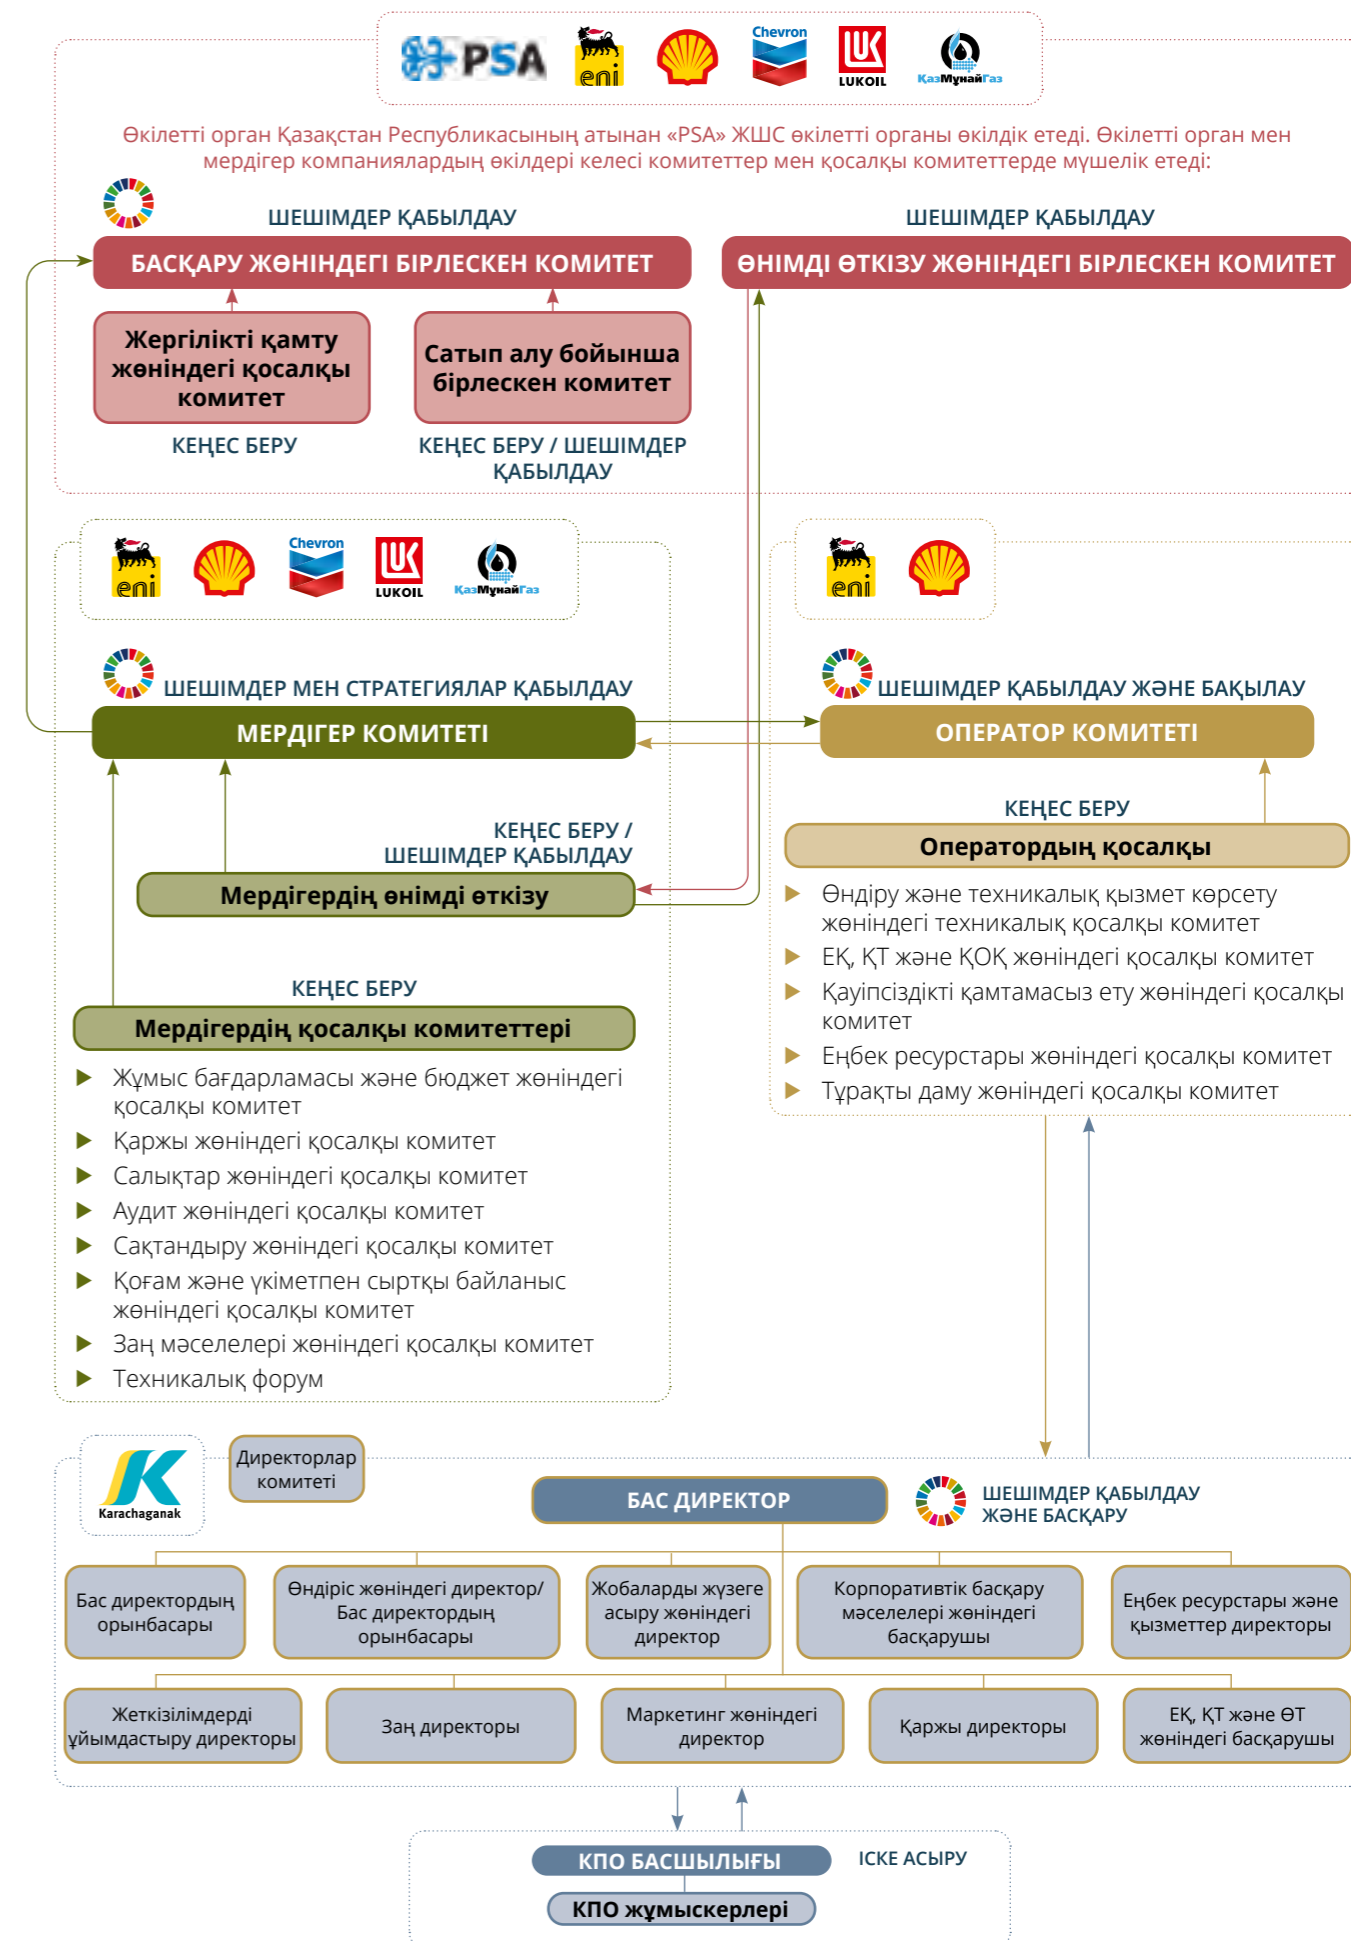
PSA eni Chevron LUKOIL ҚазМұнайГаз

Өкілетті орган Қазақстан Республикасының атынан «PSA» ЖШС өкілетті органы өкілдік етеді. Өкілетті орган мен мердігер компаниялардың өкілдері келесі комитеттер мен қосалқы комитеттерде мүшелік етеді:

ШЕШІМДЕР ҚАБЫЛДАУ
БАСҚАРУ ЖӨНІНДЕГІ БІРЛЕСКЕН КОМИТЕТ

ШЕШІМДЕР ҚАБЫЛДАУ
ӨНІМДІ ӨТКІЗУ ЖӨНІНДЕГІ БІРЛЕСКЕН КОМИТЕТ

Жергілікті қамту жөніндегі қосалқы комитет
КЕҢЕС БЕРУ

Сатып алу бойынша бірлескен комитет
КЕҢЕС БЕРУ / ШЕШІМДЕР ҚАБЫЛДАУ

eni Chevron LUKOIL ҚазМұнайГаз

eni

ШЕШІМДЕР МЕН СТРАТЕГИЯЛАР ҚАБЫЛДАУ
МЕРДІГЕР КОМИТЕТІ

ШЕШІМДЕР ҚАБЫЛДАУ ЖӘНЕ БАҚЫЛАУ
ОПЕРАТОР КОМИТЕТІ

КЕҢЕС БЕРУ /
ШЕШІМДЕР ҚАБЫЛДАУ
Мердігердің өнімді өткізу

КЕҢЕС БЕРУ
Оператордың қосалқы

Өндіру және техникалық қызмет көрсету жөніндегі техникалық қосалқы комитет
ЕҚ, ҚТ және ҚОҚ жөніндегі қосалқы комитет
Қауіпсіздікті қамтамасыз ету жөніндегі қосалқы комитет
Еңбек ресурстары жөніндегі қосалқы комитет
Тұрақты даму жөніндегі қосалқы комитет

КЕҢЕС БЕРУ
Мердігердің қосалқы комитеттері

Жұмыс бағдарламасы және бюджет жөніндегі қосалқы комитет
Қаржы жөніндегі қосалқы комитет
Салықтар жөніндегі қосалқы комитет
Аудит жөніндегі қосалқы комитет
Сақтандыру жөніндегі қосалқы комитет
Қоғам және үкіметпен сыртқы байланыс жөніндегі қосалқы комитет
Заң мәселелері жөніндегі қосалқы комитет
Техникалық форум

Karachaganak
Директорлар комитеті

БАС ДИРЕКТОР
ШЕШІМДЕР ҚАБЫЛДАУ ЖӘНЕ БАСҚАРУ

Бас директордың орынбасары
Өндіріс жөніндегі директор/ Бас директордың орынбасары
Жобаларды жүзеге асыру жөніндегі директор
Корпоративтік басқару мәселелері жөніндегі басқарушы
Еңбек ресурстары және қызметтер директоры

Жеткізілімдерді ұйымдастыру директоры
Заң директоры
Маркетинг жөніндегі директор
Қаржы директоры
ЕҚ, ҚТ және ӨТ жөніндегі басқарушы

КПО БАСШЫЛЫҒЫ
ІСКЕ АСЫРУ
КПО жұмыскерлері